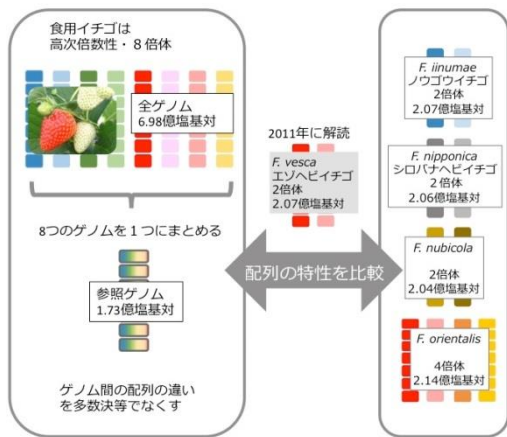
食用イチゴは
高次倍数性・8倍体

全ゲノム
6.98億塩基対

8つのゲノムを1つにまとめる

参照ゲノム
1.73億塩基対

ゲノム間の配列の違い
を多数決等でなくす

2011年に解読

F. vesca
エゾヘビイチゴ
2倍体
2.07億塩基対

配列の特性を比較

F. iinumae
ノウゴウイチゴ
2倍体
2.07億塩基対

F. nipponica
シロバナヘビイチゴ
2倍体
2.06億塩基対

F. nubicola
2倍体
2.04億塩基対

F. orientalis
4倍体
2.14億塩基対